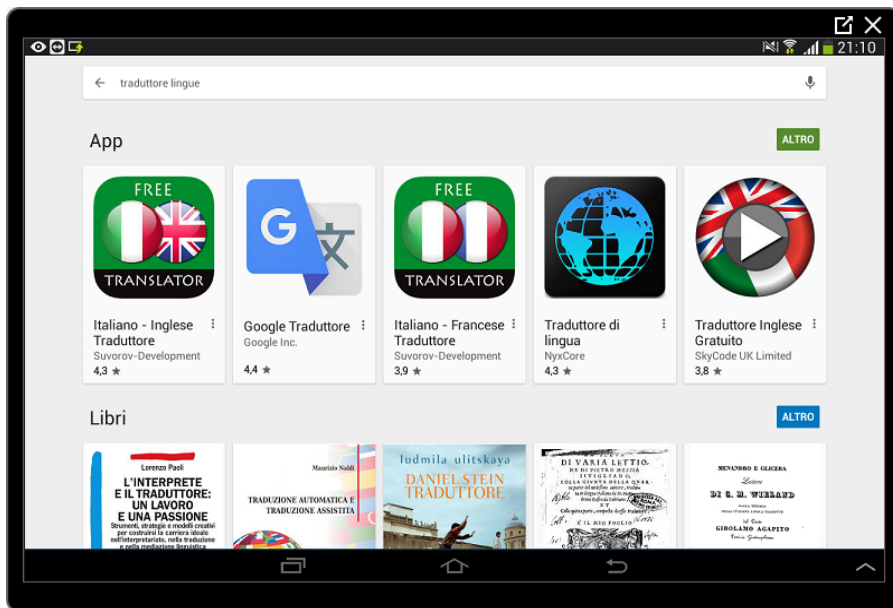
21:10

traduttore lingue

App

ALTRO

FREE
TRANSLATOR

Italiano - Inglese Traduttore
Suvorov-Development
4,3 ★

Google Traduttore
Google Inc.
4,4 ★

FREE
TRANSLATOR

Italiano - Francese Traduttore
Suvorov-Development
3,9 ★

Traduttore di lingua
NyxCore
4,3 ★

Traduttore Inglese Gratuito
SkyCode UK Limited
3,8 ★

Libri

ALTRO

Lorenzo Paoli
L'INTERPRETE E IL TRADUTTORE: UN LAVORO E UNA PASSIONE
Strumenti, strategie e modelli creativi per costruirsi la carriera ideale nell'interpretariato, nella traduzione e nella mediazione linguistica

Maurizio Naldi
TRADUZIONE AUTOMATICA E TRADUZIONE ASSISTITA

ludmila ulitskaya
DANIEL STEIN TRADUTTORE

DI VARIA LETTIONE
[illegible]

MENANDRO E GLICERA
DI C. M. WIELAND
GIROLAMO AGAPITO
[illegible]